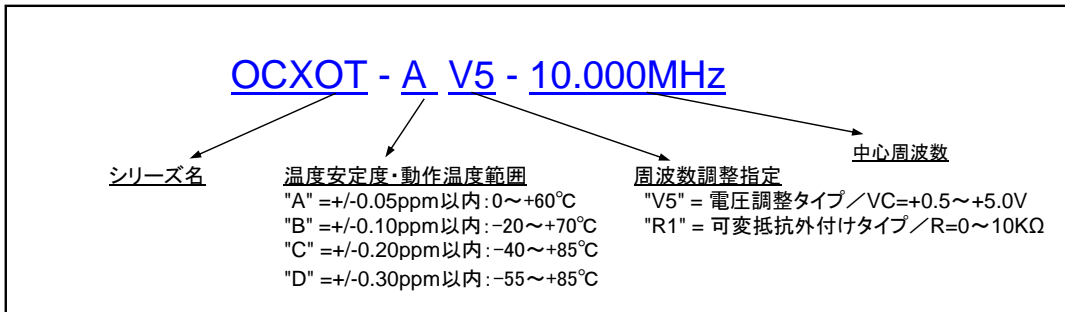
OCXOT - A V5 - 10.000MHz

シリーズ名

温度安定度・動作温度範囲
"A" =+/-0.05ppm以内：0～+60℃
"B" =+/-0.10ppm以内：−20～+70℃
"C" =+/-0.20ppm以内：−40～+85℃
"D" =+/-0.30ppm以内：−55～+85℃

周波数調整指定
"V5" = 電圧調整タイプ／VC=+0.5～+5.0V
"R1" = 可変抵抗外付けタイプ／R=0～10KΩ

中心周波数